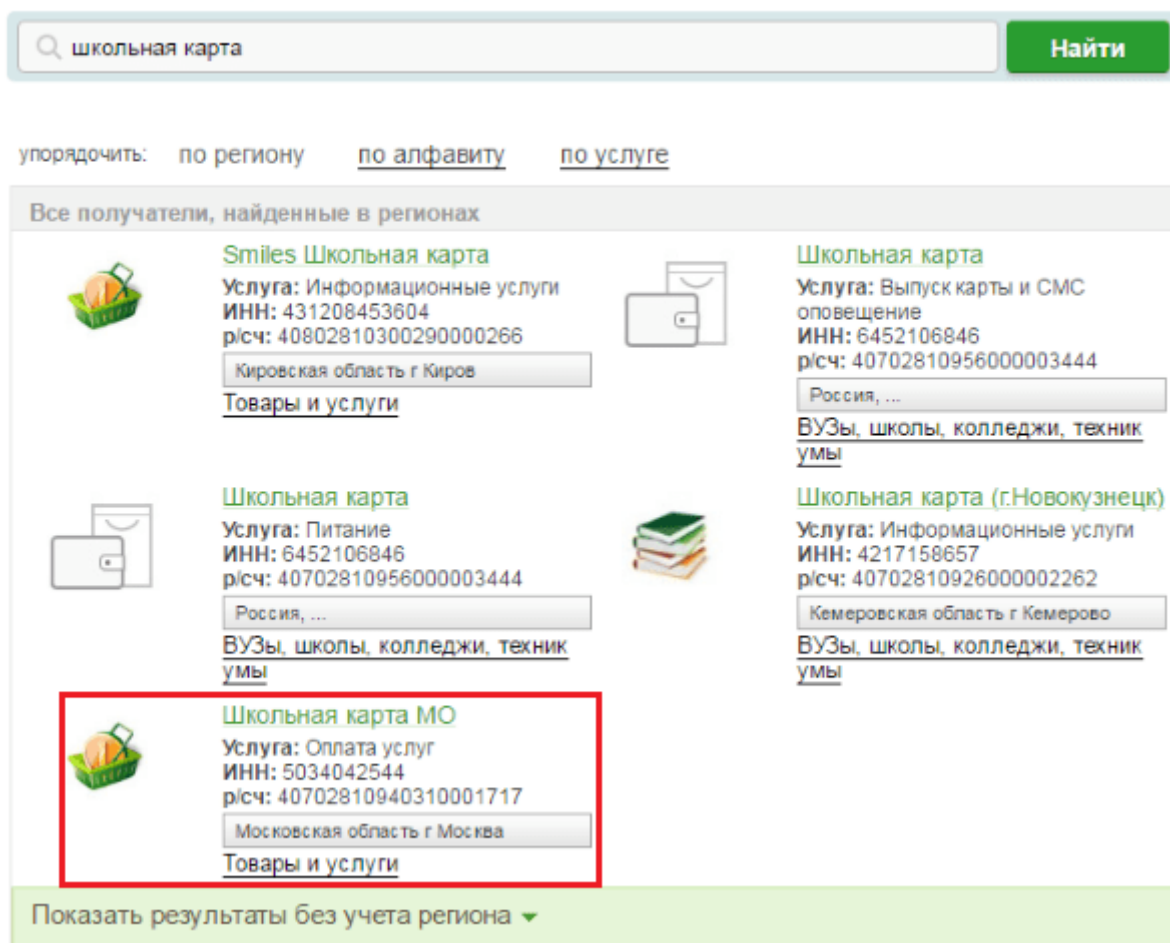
школьная карта

Найти

упорядочить: по региону по алфавиту по услуге

Все получатели, найденные в регионах

Smiles Школьная карта
Услуга: Информационные услуги
ИНН: 431208453604
р/сч: 40802810300290000266
Кировская область г Киров
Товары и услуги

Школьная карта
Услуга: Выпуск карты и СМС оповещение
ИНН: 6452106846
р/сч: 40702810956000003444
Россия, ...
ВУЗы, школы, колледжи, техникумы

Школьная карта
Услуга: Питание
ИНН: 6452106846
р/сч: 40702810956000003444
Россия, ...
ВУЗы, школы, колледжи, техникумы

Школьная карта (г.Новокузнецк)
Услуга: Информационные услуги
ИНН: 4217158657
р/сч: 40702810926000002262
Кемеровская область г Кемерово
ВУЗы, школы, колледжи, техникумы

Школьная карта МО
Услуга: Оплата услуг
ИНН: 5034042544
р/сч: 40702810940310001717
Московская область г Москва
Товары и услуги

Показать результаты без учета региона